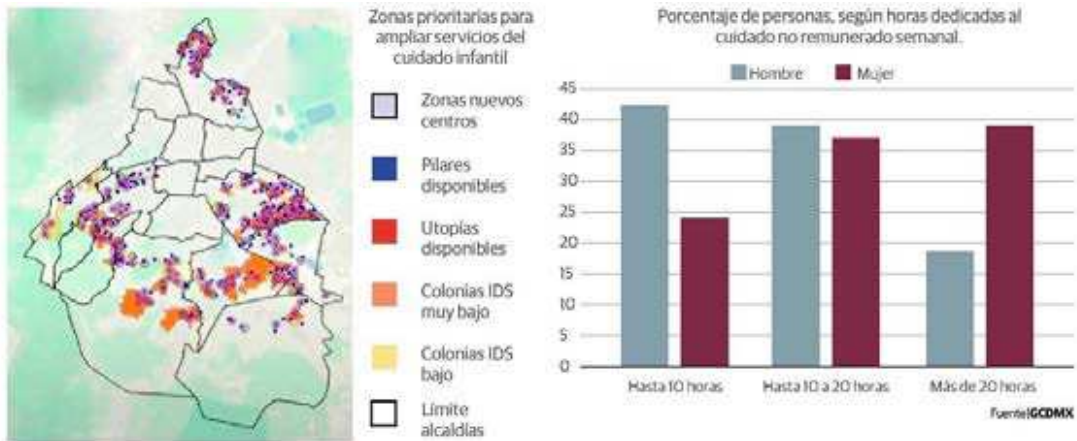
Zonas prioritarias para ampliar servicios del cuidado infantil

Zonas nuevos centros

Pilares disponibles

Utopías disponibles

Colonias IDS muy bajo

Colonias IDS bajo

Límite alcaldías

Porcentaje de personas, según horas dedicadas al cuidado no remunerado semanal.

Hombre
Mujer

45
40
35
30
25
20
15
10
5
0

Hasta 10 horas
Hasta 10 a 20 horas
Más de 20 horas

Fuente|GCDMX